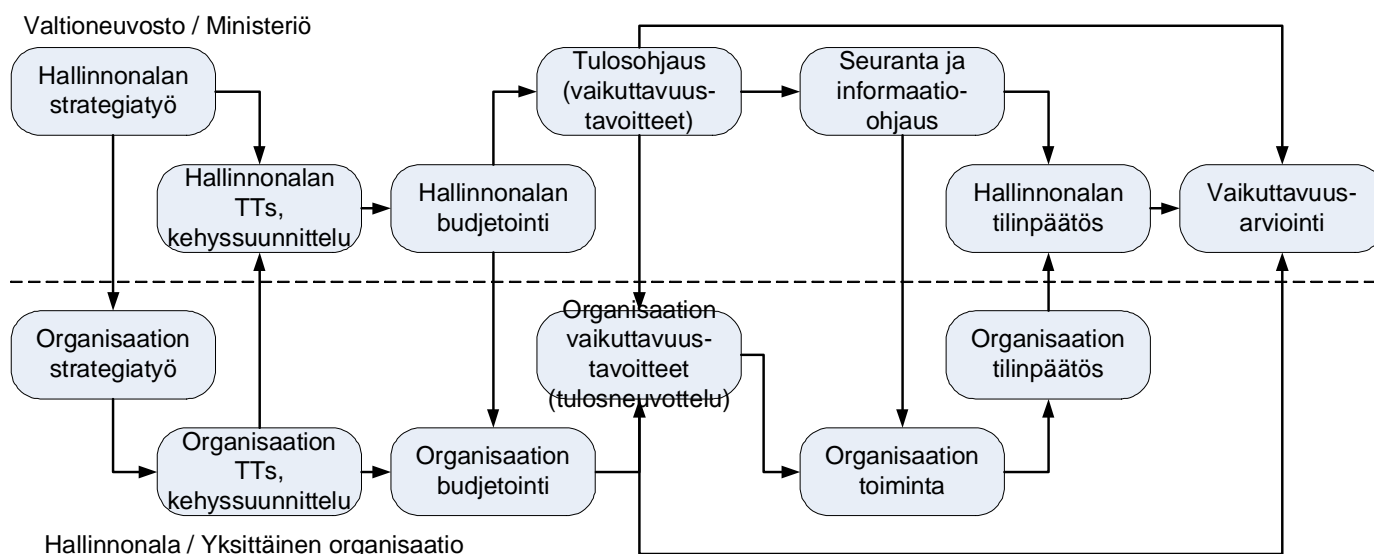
Valtioneuvosto / Ministeriö

Hallinnonalan strategiatyö

Hallinnonalan TTs, kehyssuunnittelu

Hallinnonalan budjetointi

Tulosohjaus (vaikuttavuustavoitteet)

Seuranta ja informaatioohjaus

Hallinnonalan tilinpäätös

Vaikuttavuusarviointi

Organisaation strategiatyö

Organisaation TTs, kehyssuunnittelu

Organisaation budjetointi

Organisaation vaikuttavuustavoitteet (tulosneuvottelu)

Organisaation tilinpäätös

Organisaation toiminta

Hallinnonala / Yksittäinen organisaatio